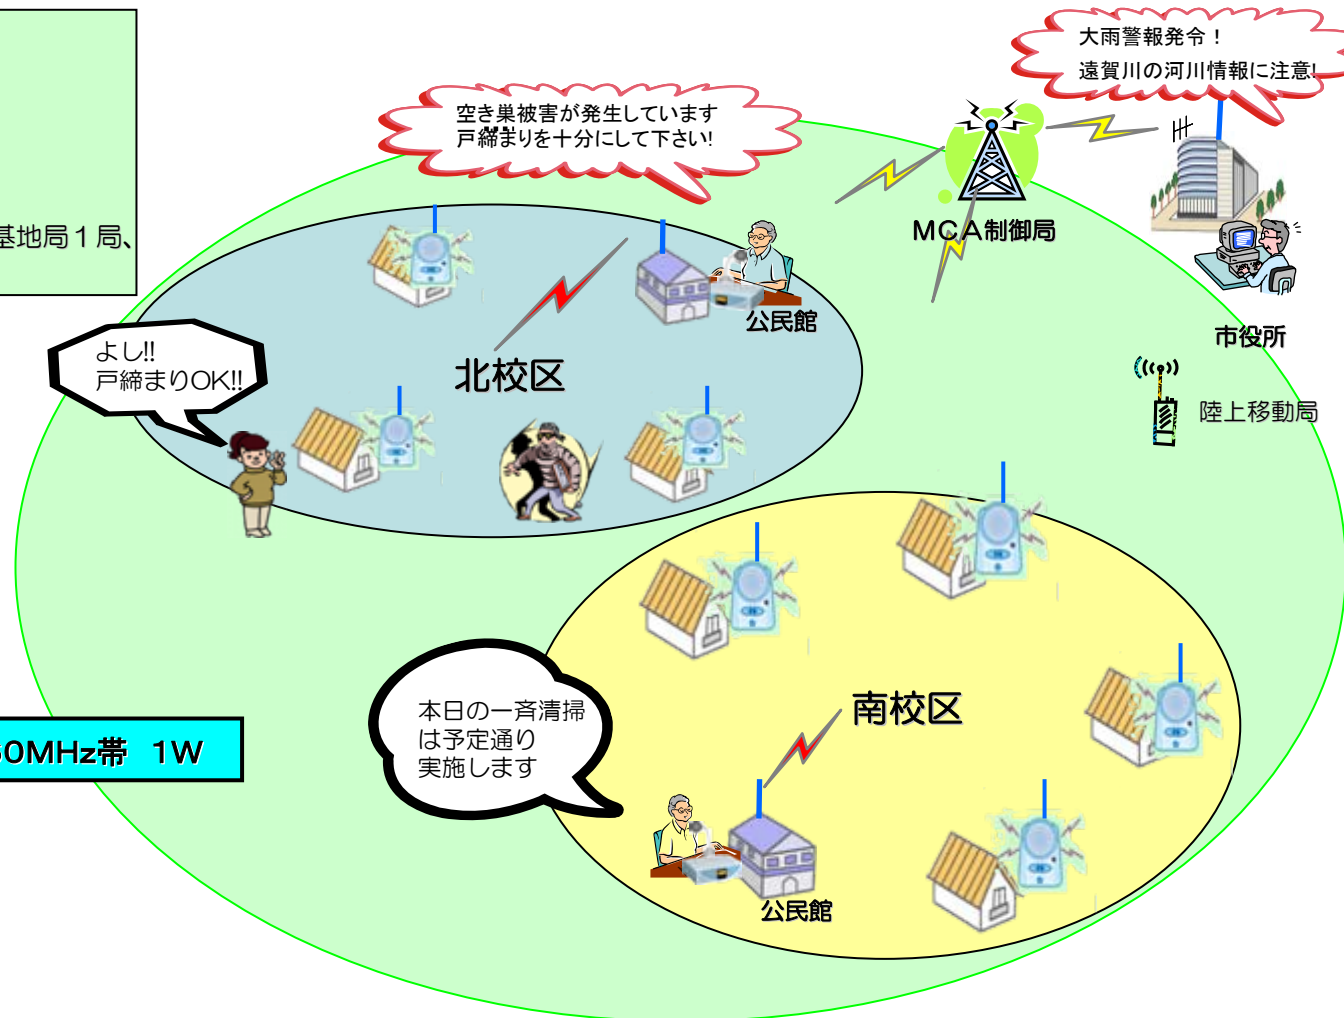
基地局１局、

0MHz帯　1W

空き巣被害が発生しています
戸締まりを十分にして下さい!

大雨警報発令！
遠賀川の河川情報に注意!

MCA制御局

市役所

陸上移動局

公民館

よし!!
戸締まりOK!!

北校区

本日の一斉清掃
は予定通り
実施します

南校区

公民館